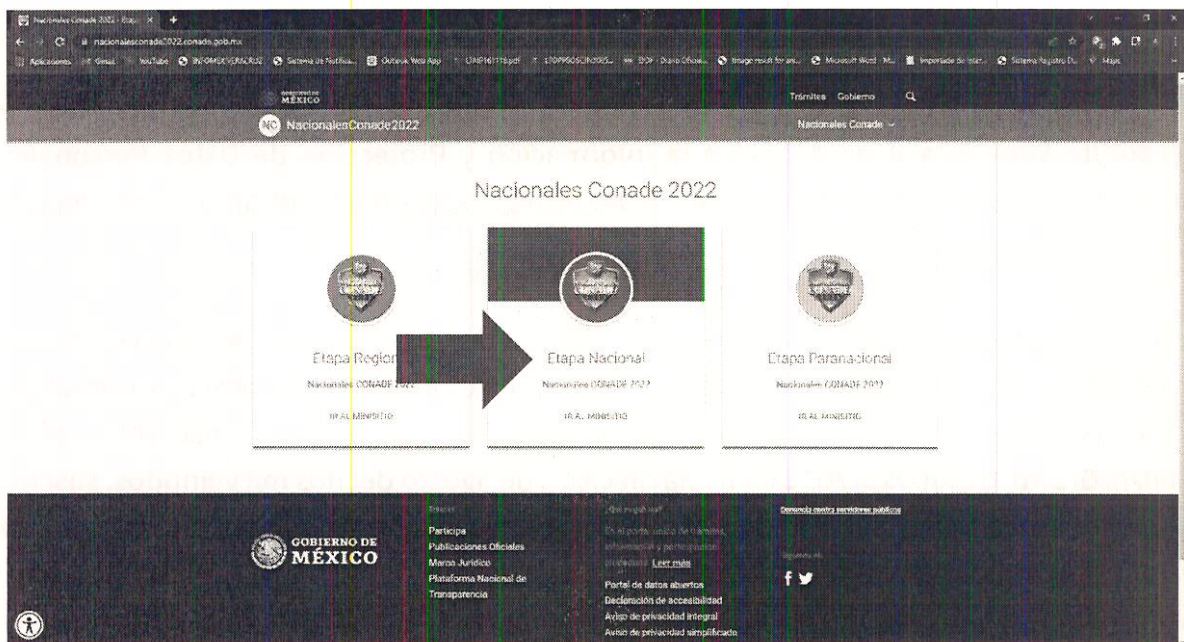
Nacionales Conade 2022 - Etapa ×

nacionalesconade2022.conade.gob.mx

Aplicaciones Gmail YouTube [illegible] Sistema de Notifica... Outlook Web App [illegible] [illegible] DOF - Diario Oficial... Image result for ars... Microsoft Word - M... Importado de Inter... Sistema Registro D... Maps

MÉXICO

Trámites Gobierno

NC NacionalesConade2022

Nacionales Conade

Nacionales Conade 2022

Etapa Regional
Nacionales CONADE 2022
IR AL MINISITIO

Etapa Nacional
Nacionales CONADE 2022
IR AL MINISITIO

Etapa Paranacional
Nacionales CONADE 2022
IR AL MINISITIO

GOBIERNO DE MÉXICO

Enlaces
Participa
Publicaciones Oficiales
Marco Jurídico
Plataforma Nacional de Transparencia

¿Qué es gob.mx?
Es el portal único de trámites, información y participación ciudadana. Leer más

Portal de datos abiertos
Declaración de accesibilidad
Aviso de privacidad integral
Aviso de privacidad simplificado

Denuncia contra servidores públicos

Síguenos en